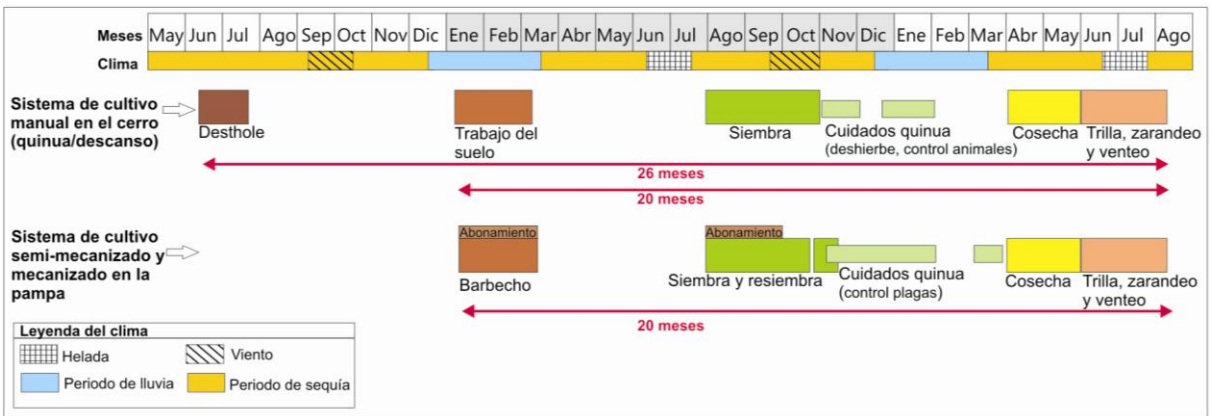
| Meses | May | Jun | Jul | Ago | Sep | Oct | Nov | Dic | Ene | Feb | Mar | Abr | May | Jun | Jul | Ago | Sep | Oct | Nov | Dic | Ene | Feb | Mar | Abr | May | Jun | Jul | Ago |
|---|---|---|---|---|---|---|---|---|---|---|---|---|---|---|---|---|---|---|---|---|---|---|---|---|---|---|---|---|
| Clima | | | | | | | | | | | | | | | | | | | | | | | | | | | | |

Sistema de cultivo manual en el cerro (quinua/descanso)

Desthole

Trabajo del suelo

Siembra

Cuidados quinua (deshierbe, control animales)

Cosecha

Trilla, zarandeo y venteo

26 meses

20 meses

Sistema de cultivo semi-mecanizado y mecanizado en la pampa

Abonamiento

Barbecho

Abonamiento

Siembra y resiembra

Cuidados quinua (control plagas)

Cosecha

Trilla, zarandeo y venteo

20 meses

Leyenda del clima

Helada

Viento

Periodo de lluvia

Periodo de sequía